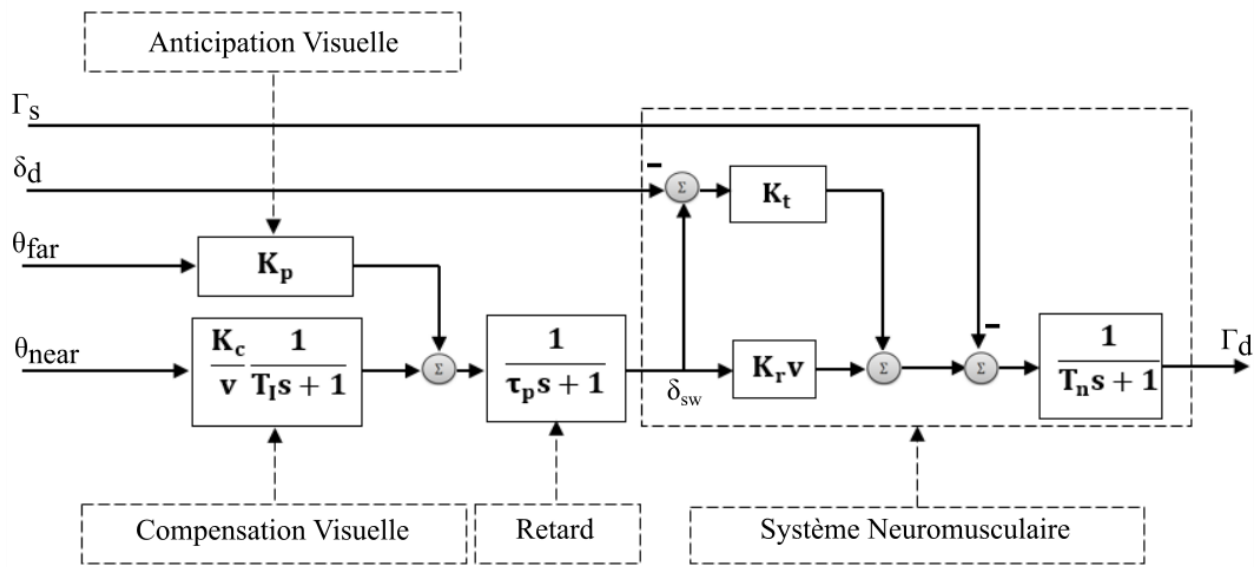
Anticipation Visuelle

$\Gamma_s$

$\delta_d$

$\theta_{far}$

$\theta_{near}$

–

$\Sigma$

$K_t$

$K_p$

$\frac{K_c}{v}\frac{1}{T_I s + 1}$

$\Sigma$

$\frac{1}{\tau_p s + 1}$

$\delta_{sw}$

$K_r v$

$\Sigma$

$\Sigma$

–

$\frac{1}{T_n s + 1}$

$\Gamma_d$

Compensation Visuelle

Retard

Système Neuromusculaire